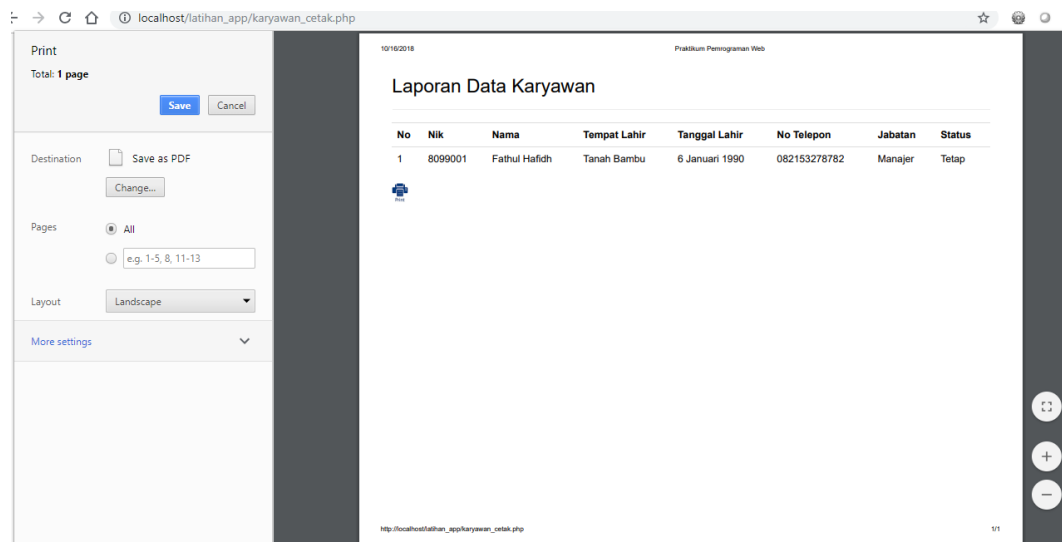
localhost/latihan_app/karyawan_cetak.php

Print
Total: 1 page
Save Cancel

Destination Save as PDF
Change...

Pages All
e.g. 1-5, 8, 11-13

Layout Landscape

More settings

10/16/2018 Praktikum Pemrograman Web

Laporan Data Karyawan

| No | Nik | Nama | Tempat Lahir | Tanggal Lahir | No Telepon | Jabatan | Status |
|---|---|---|---|---|---|---|---|
| 1 | 8099001 | Fathul Hafidh | Tanah Bambu | 6 Januari 1990 | 082153278782 | Manajer | Tetap |

Print

http://localhost/latihan_app/karyawan_cetak.php 1/1